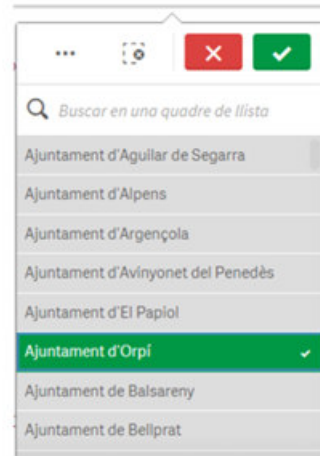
•••

Buscar en una quadre de llista

Ajuntament d'Aguilar de Segarra
Ajuntament d'Alpens
Ajuntament d'Argençola
Ajuntament d'Avinyonet del Penedès
Ajuntament d'El Papiol
Ajuntament d'Orpí
Ajuntament de Balsareny
Ajuntament de Bellprat